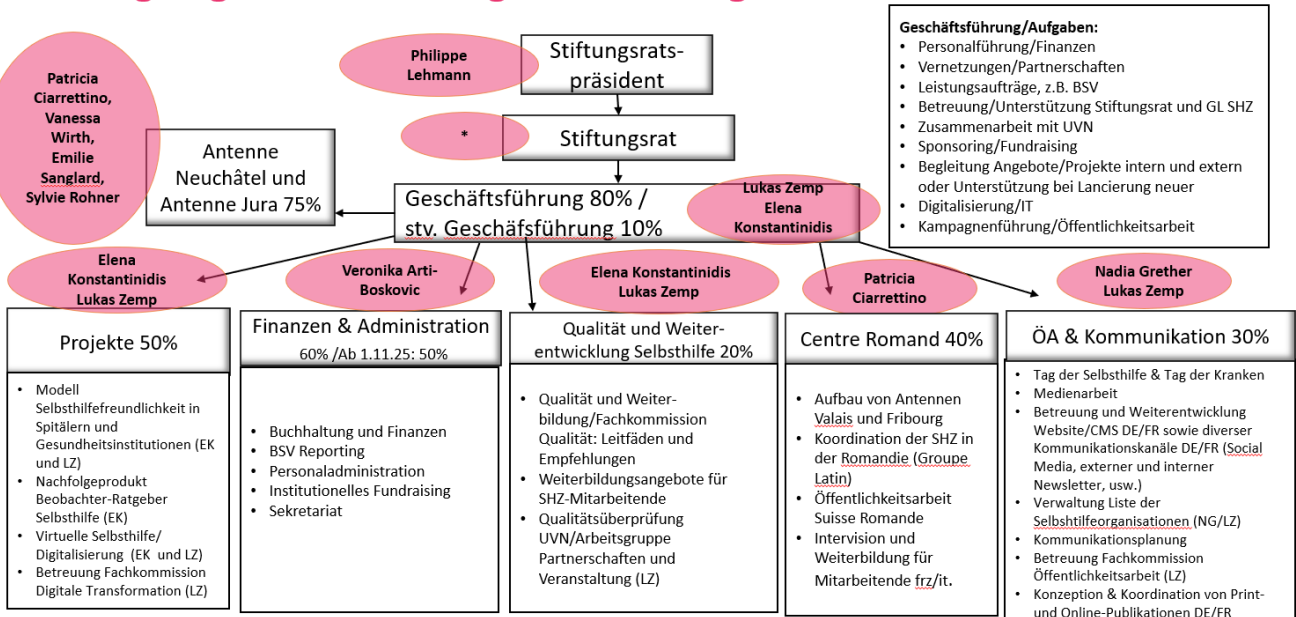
Philippe Lehmann

Stiftungsratspräsident

*

Stiftungsrat

Patricia Ciarrettino, Vanessa Wirth, Emilie Sanglard, Sylvie Rohner

Antenne Neuchâtel und Antenne Jura 75%

Geschäftsführung 80% / stv. Geschäfsführung 10%

Lukas Zemp Elena Konstantinidis

Geschäftsführung/Aufgaben:
- Personalführung/Finanzen
- Vernetzungen/Partnerschaften
- Leistungsaufträge, z.B. BSV
- Betreuung/Unterstützung Stiftungsrat und GL SHZ
- Zusammenarbeit mit UVN
- Sponsoring/Fundraising
- Begleitung Angebote/Projekte intern und extern oder Unterstützung bei Lancierung neuer
- Digitalisierung/IT
- Kampagnenführung/Öffentlichkeitsarbeit

Elena Konstantinidis Lukas Zemp

Projekte 50%

- Modell Selbsthilfefreundlichkeit in Spitälern und Gesundheitsinstitutionen (EK und LZ)
- Nachfolgeprodukt Beobachter-Ratgeber Selbsthilfe (EK)
- Virtuelle Selbsthilfe/ Digitalisierung (EK und LZ)
- Betreuung Fachkommission Digitale Transformation (LZ)

Veronika Arti-Boskovic

Finanzen & Administration
60% /Ab 1.11.25: 50%

- Buchhaltung und Finanzen
- BSV Reporting
- Personaladministration
- Institutionelles Fundraising
- Sekretariat

Elena Konstantinidis Lukas Zemp

Qualität und Weiterentwicklung Selbsthilfe 20%

- Qualität und Weiterbildung/Fachkommission Qualität: Leitfäden und Empfehlungen
- Weiterbildungsangebote für SHZ-Mitarbeitende
- Qualitätsüberprüfung UVN/Arbeitsgruppe Partnerschaften und Veranstaltung (LZ)

Patricia Ciarrettino

Centre Romand 40%

- Aufbau von Antennen Valais und Fribourg
- Koordination der SHZ in der Romandie (Groupe Latin)
- Öffentlichkeitsarbeit Suisse Romande
- Intervision und Weiterbildung für Mitarbeitende frz/it.

Nadia Grether Lukas Zemp

ÖA & Kommunikation 30%

- Tag der Selbsthilfe & Tag der Kranken
- Medienarbeit
- Betreuung und Weiterentwicklung Website/CMS DE/FR sowie diverser Kommunikationskanäle DE/FR (Social Media, externer und interner Newsletter, usw.)
- Verwaltung Liste der Selbsthilfeorganisationen (NG/LZ)
- Kommunikationsplanung
- Betreuung Fachkommission Öffentlichkeitsarbeit (LZ)
- Konzeption & Koordination von Print- und Online-Publikationen DE/FR